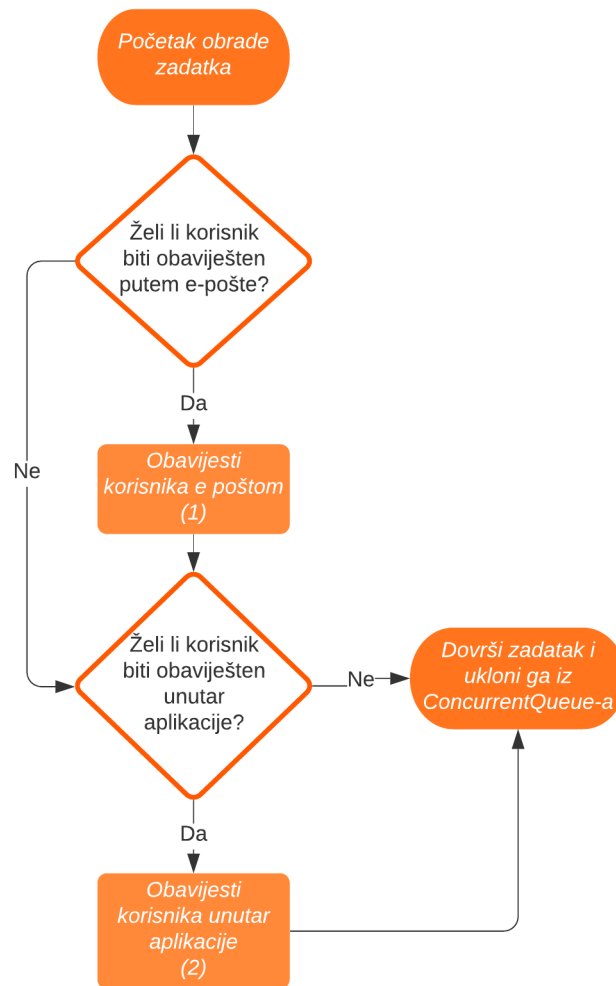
Početak obrade zadatka

Želi li korisnik biti obaviješten putem e-pošte?

Da

Ne

Obavijesti korisnika e poštom (1)

Želi li korisnik biti obaviješten unutar aplikacije?

Ne

Dovrši zadatak i ukloni ga iz ConcurrentQueue-a

Da

Obavijesti korisnika unutar aplikacije (2)